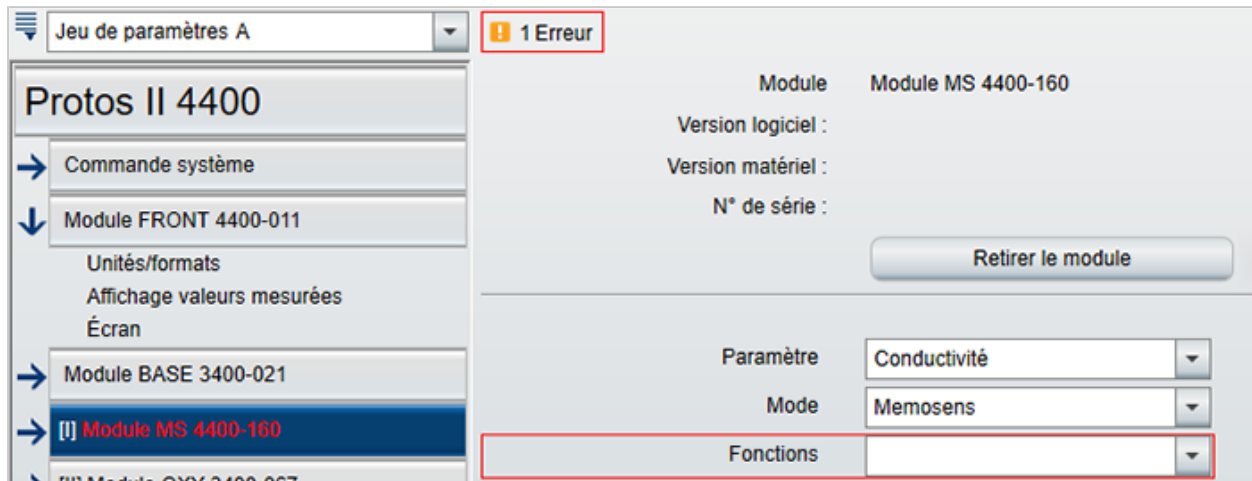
Jeu de paramètres A

1 Erreur

Protos II 4400

Commande système

Module FRONT 4400-011

Unités/formats

Affichage valeurs mesurées

Écran

Module BASE 3400-021

[I] Module MS 4400-160

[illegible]

Module Module MS 4400-160

Version logiciel :

Version matériel :

N° de série :

Retirer le module

Paramètre Conductivité

Mode Memosens

Fonctions